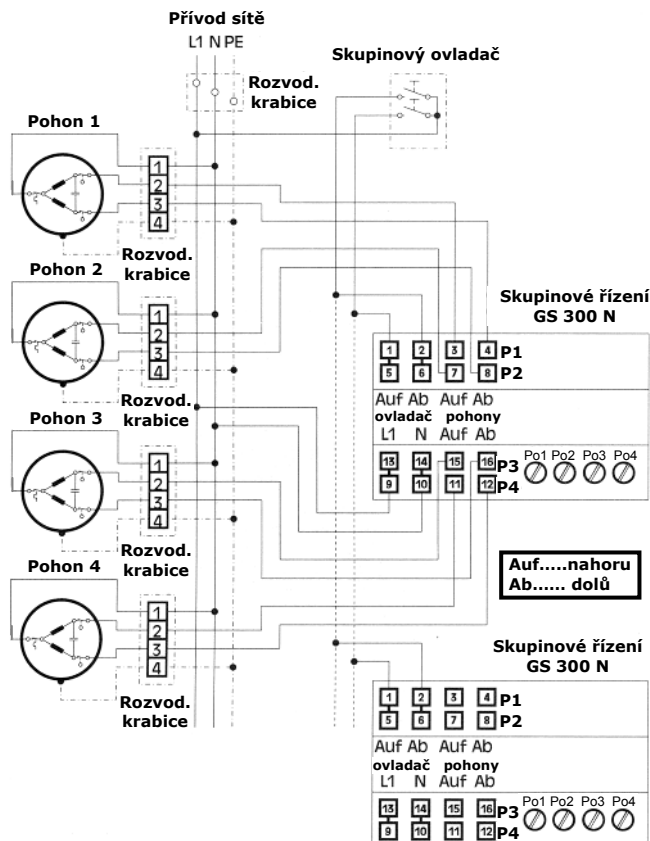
Přívod sítě
L1 N PE

Skupinový ovladač

Rozvod. krabice

Pohon 1
1
2
3
4
Rozvod. krabice

Pohon 2
1
2
3
4
Rozvod. krabice

Pohon 3
1
2
3
4
Rozvod. krabice

Pohon 4
1
2
3
4
Rozvod. krabice

Skupinové řízení GS 300 N

1 2 3 4 P1
5 6 7 8 P2
Auf Ab Auf Ab
ovladač pohony
L1 N Auf Ab
13 14 15 16 P3
9 10 11 12 P4
Po1 Po2 Po3 Po4

Auf.....nahoru
Ab...... dolů

Skupinové řízení GS 300 N

1 2 3 4 P1
5 6 7 8 P2
Auf Ab Auf Ab
ovladač pohony
L1 N Auf Ab
13 14 15 16 P3
9 10 11 12 P4
Po1 Po2 Po3 Po4